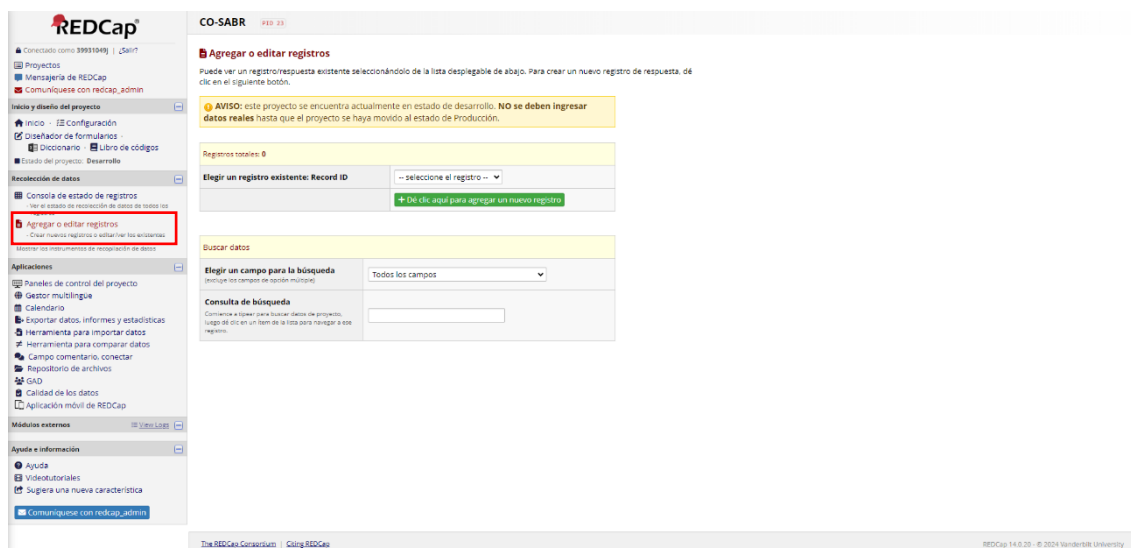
REDCap

Conectado como 39931049j | ¿Salir?
Proyectos
Mensajería de REDCap
Comuníquese con redcap_admin

Inicio y diseño del proyecto
Inicio · Configuración
Diseñador de formularios · Diccionario · Libro de códigos
Estado del proyecto: Desarrollo

Recolección de datos
Consola de estado de registros
- Ver el estado de recolección de datos de todos los registros
Agregar o editar registros
- Crear nuevos registros o editar/ver los existentes
Mostrar los instrumentos de recopilación de datos

Aplicaciones
Paneles de control del proyecto
Gestor multilingüe
Calendario
Exportar datos, informes y estadísticas
Herramienta para importar datos
Herramienta para comparar datos
Campo comentario, conectar
Repositorio de archivos
GAD
Calidad de los datos
Aplicación móvil de REDCap

Módulos externos
View Logs

Ayuda e información
Ayuda
Videotutoriales
Sugiera una nueva característica
Comuníquese con redcap_admin

CO-SABR PID 23

Agregar o editar registros

Puede ver un registro/respuesta existente seleccionándolo de la lista desplegable de abajo. Para crear un nuevo registro de respuesta, dé clic en el siguiente botón.

AVISO: este proyecto se encuentra actualmente en estado de desarrollo. NO se deben ingresar datos reales hasta que el proyecto se haya movido al estado de Producción.

Registros totales: 0

| Elegir un registro existente: Record ID | -- seleccione el registro -- |
|---|---|
| | + Dé clic aquí para agregar un nuevo registro |

Buscar datos

| Elegir un campo para la búsqueda (excluye los campos de opción múltiple) | Todos los campos |
|---|---|
| Consulta de búsqueda Comience a tipear para buscar datos de proyecto, luego dé clic en un ítem de la lista para navegar a ese registro. | |

The REDCap Consortium | Citing REDCap

REDCap 14.0.20 - © 2024 Vanderbilt University